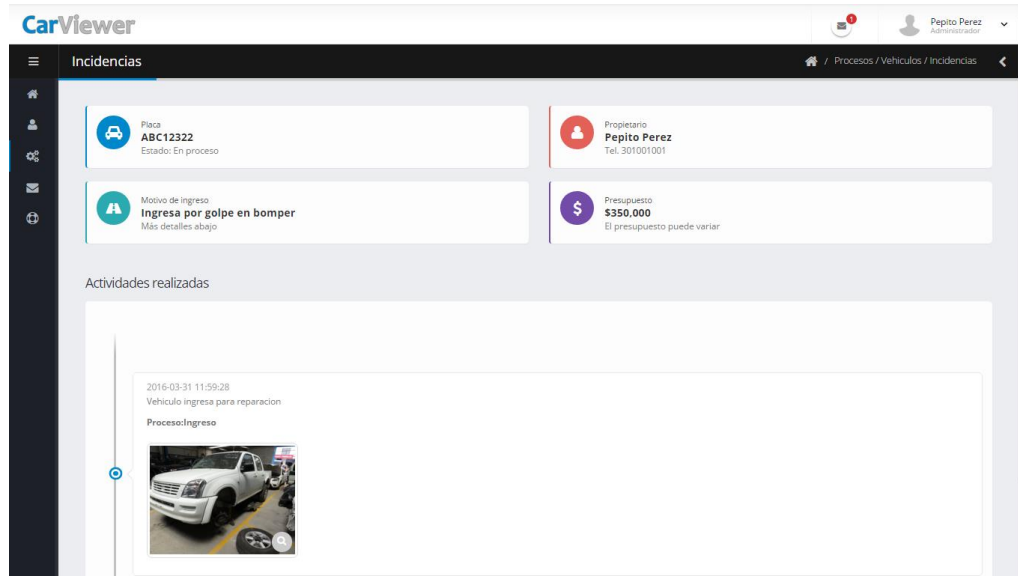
CarViewer

1

Pepito Perez
Administrador

Incidencias

/ Procesos / Vehiculos / Incidencias

Placa
ABC12322
Estado: En proceso

Propietario
Pepito Perez
Tel. 301001001

Motivo de ingreso
Ingresa por golpe en bomper
Más detalles abajo

Presupuesto
$350,000
El presupuesto puede variar

Actividades realizadas

2016-03-31 11:59:28
Vehiculo ingresa para reparacion

Proceso:Ingreso